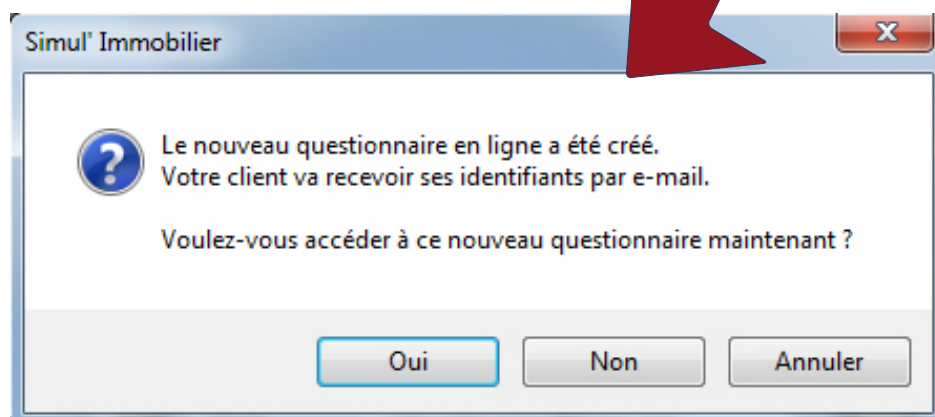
Simul' Immobilier

x

?

Le nouveau questionnaire en ligne a été créé.
Votre client va recevoir ses identifiants par e-mail.

Voulez-vous accéder à ce nouveau questionnaire maintenant ?

Oui Non Annuler